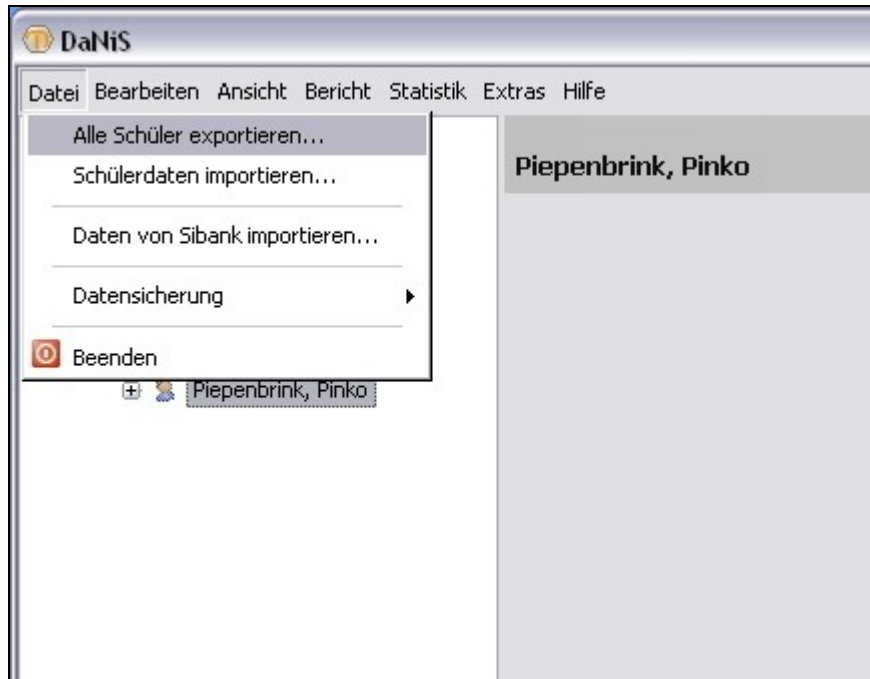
DaNiS

Datei Bearbeiten Ansicht Bericht Statistik Extras Hilfe

Alle Schüler exportieren...
Schülerdaten importieren...
Daten von Sibank importieren...
Datensicherung
Beenden

Piepenbrink, Pinko

Piepenbrink, Pinko